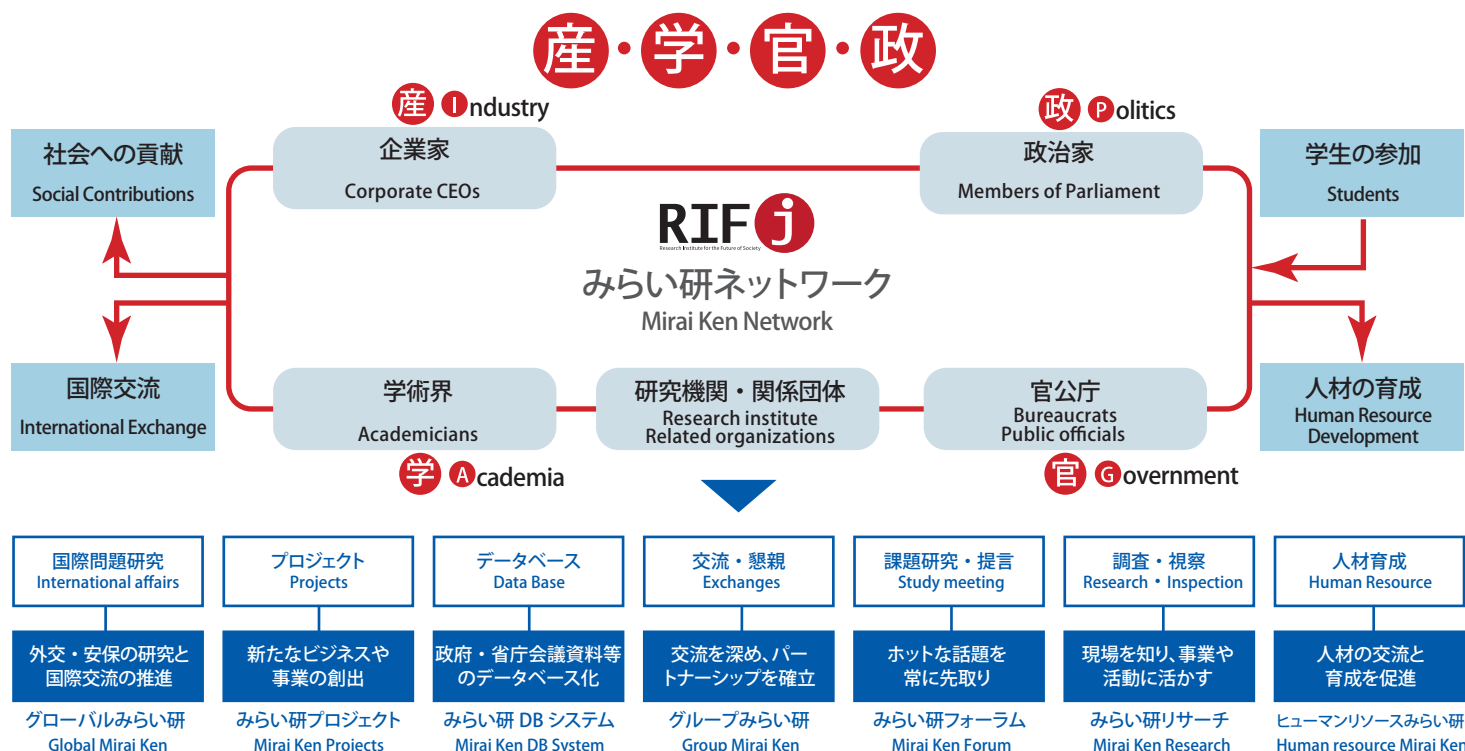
産・学・官・政

産 Industry

政 Politics

社会への貢献
Social Contributions

企業家
Corporate CEOs

政治家
Members of Parliament

学生の参加
Students

RIFj
Research Institute for the Future of Society

みらい研ネットワーク
Mirai Ken Network

国際交流
International Exchange

学術界
Academicians

研究機関・関係団体
Research institute
Related organizations

官公庁
Bureaucrats
Public officials

人材の育成
Human Resource
Development

学 Academia

官 Government

国際問題研究
International affairs

プロジェクト
Projects

データベース
Data Base

交流・懇親
Exchanges

課題研究・提言
Study meeting

調査・視察
Research・Inspection

人材育成
Human Resource

外交・安保の研究と国際交流の推進

新たなビジネスや事業の創出

政府・省庁会議資料等のデータベース化

交流を深め、パートナーシップを確立

ホットな話題を常に先取り

現場を知り、事業や活動に活かす

人材の交流と育成を促進

グローバルみらい研
Global Mirai Ken

みらい研プロジェクト
Mirai Ken Projects

みらい研 DB システム
Mirai Ken DB System

グループみらい研
Group Mirai Ken

みらい研フォーラム
Mirai Ken Forum

みらい研リサーチ
Mirai Ken Research

ヒューマンリソースみらい研
Human resource Mirai Ken